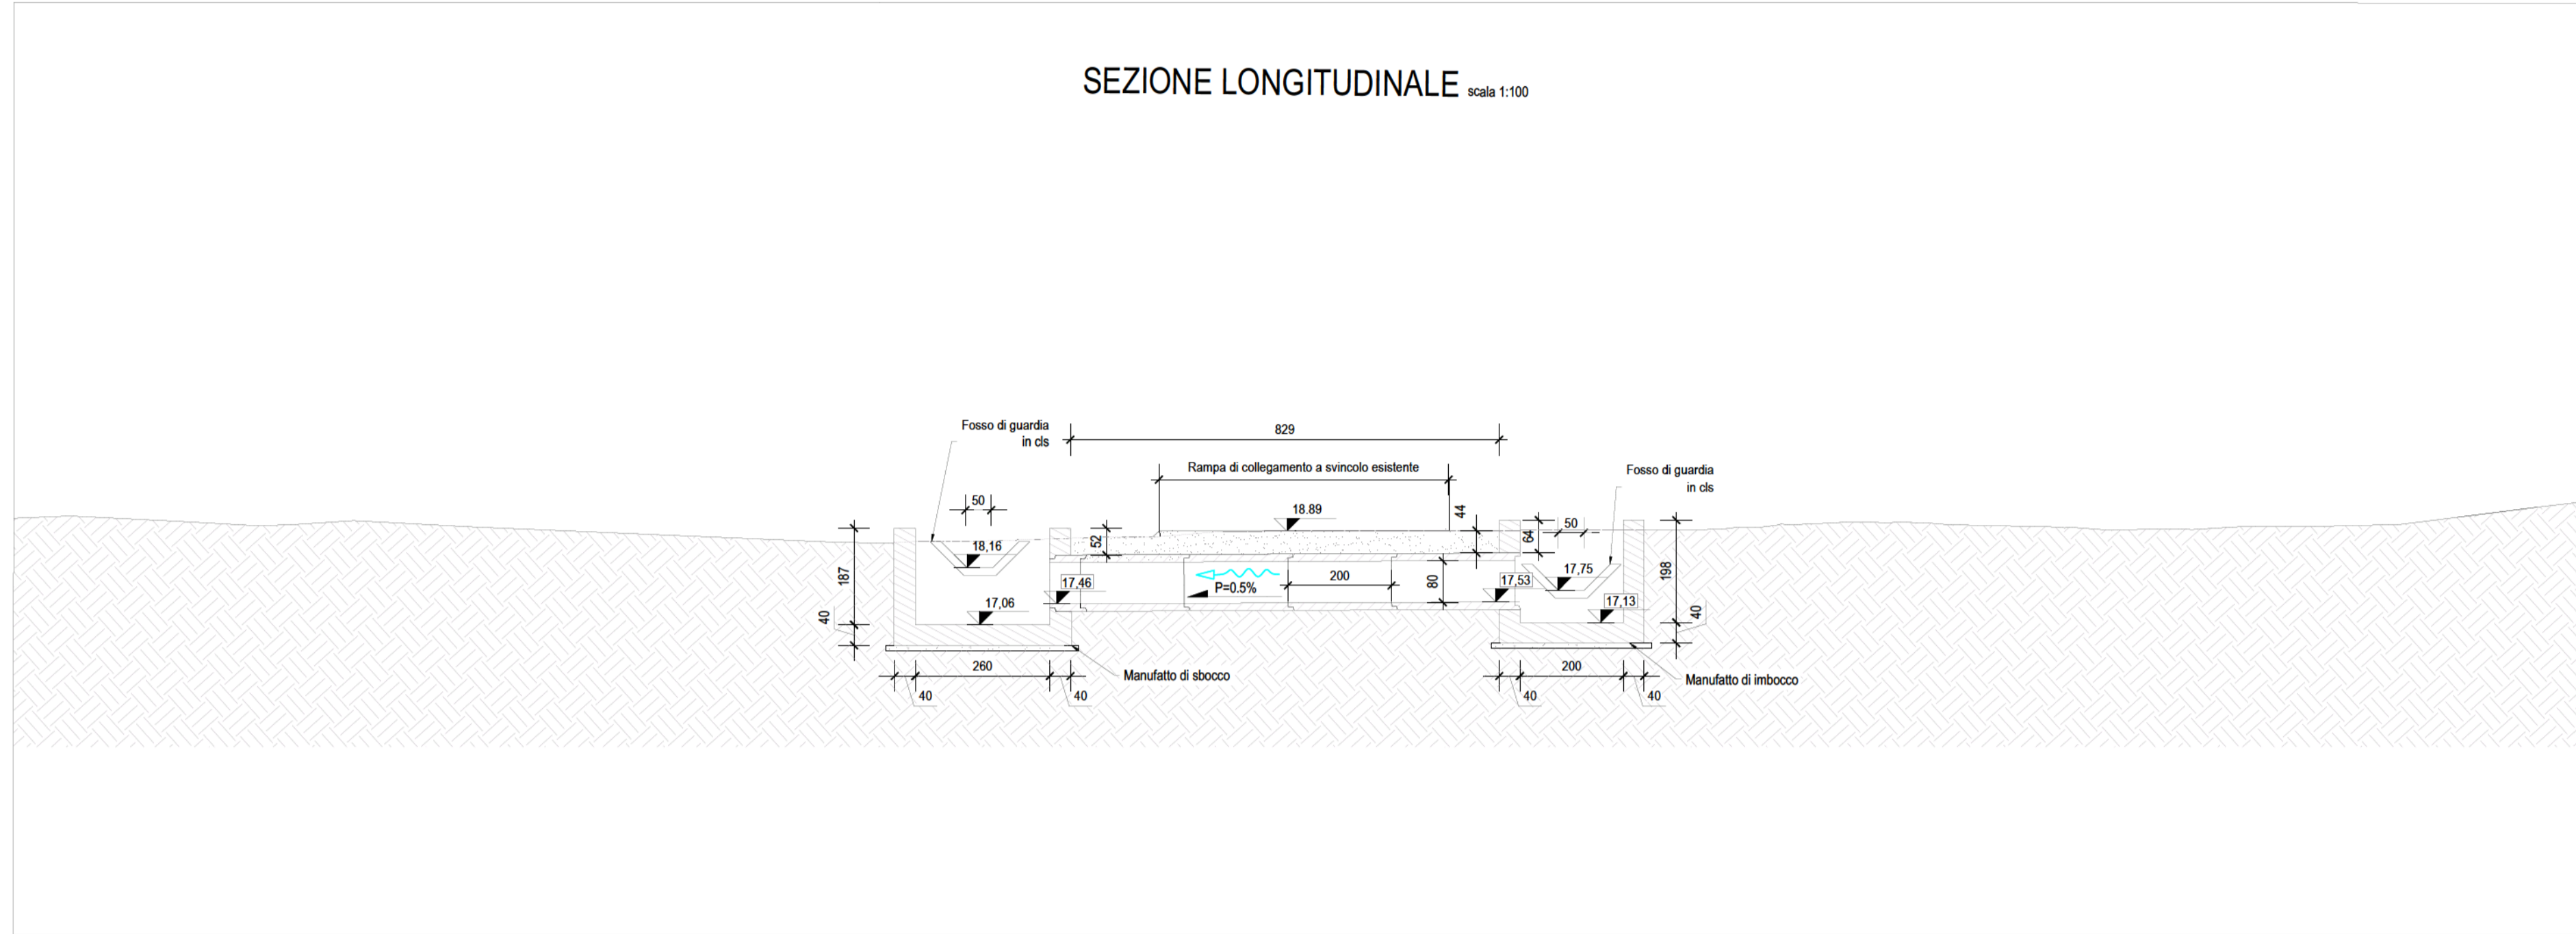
SEZIONE LONGITUDINALE scala 1:100

Fosso di guardia in cls

829

Rampa di collegamento a svincolo esistente

Fosso di guardia in cls

50

18.89

44

50

18,16

52

64

187

17,46

P=0.5%

200

80

17,53

17,75

198

17,06

17,13

40

40

260

Manufatto di sbocco

200

Manufatto di imbocco

40

40

40

40